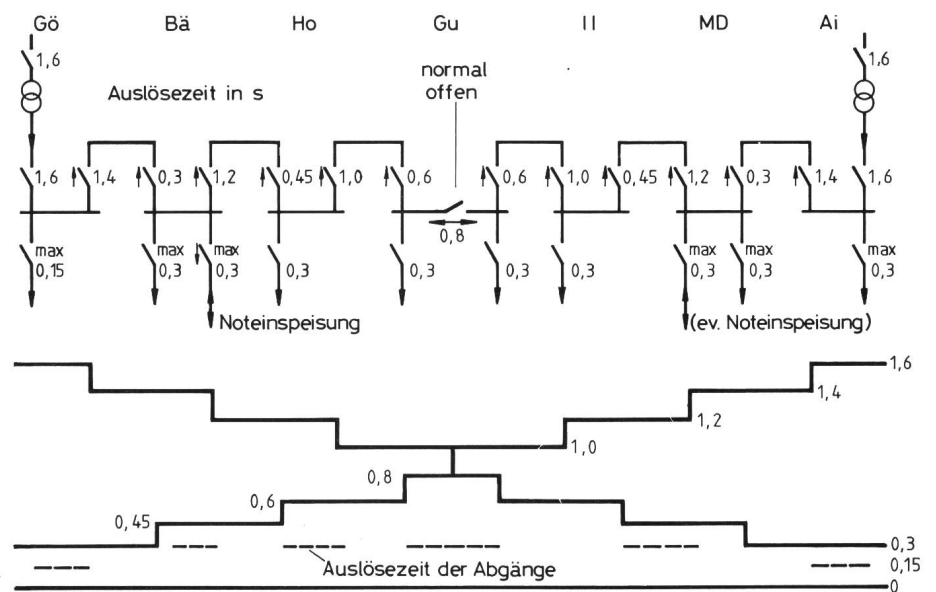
Gö Bä Ho Gu II MD Ai

1,6

1,6

Auslösezeit in s

normal offen

1,6 1,4 0,3 1,2 0,45 1,0 0,6 0,6 1,0 0,45 1,2 0,3 1,4 1,6

0,8

max 0,15

max 0,3

max 0,3

0,3

0,3

0,3

0,3

max 0,3

max 0,3

max 0,3

Noteinspeisung

(ev. Noteinspeisung)

1,6

1,4

1,2

1,0

0,8

0,6

0,45

0,3

0,15

0

Auslösezeit der Abgänge